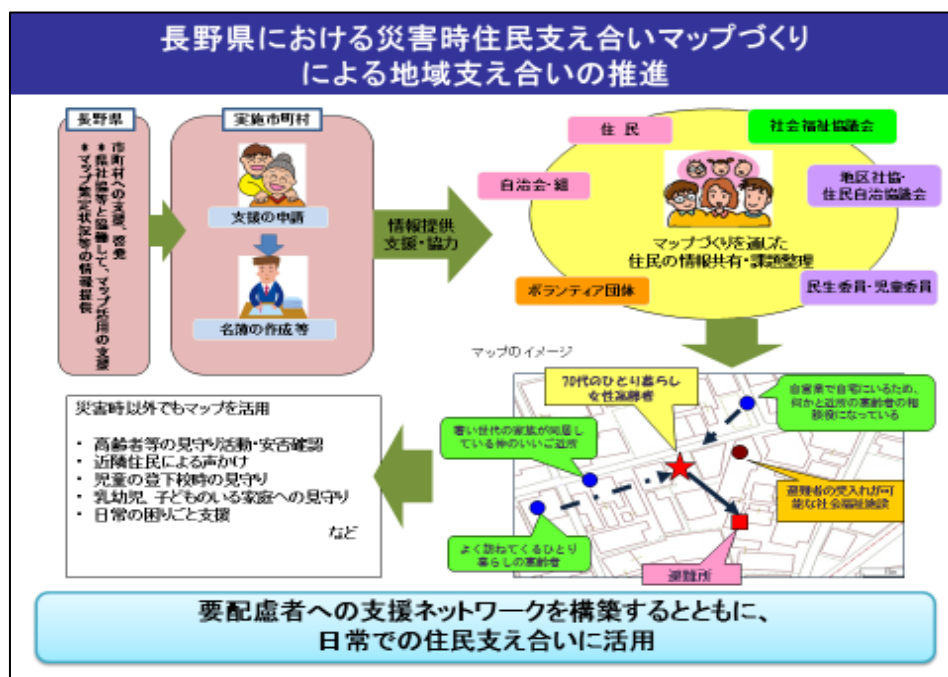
長野県における災害時住民支え合いマップづくり
による地域支え合いの推進

長野県

＊市町村への支援、啓発
＊県社協等と協働して、マップ作成・活用の支援
＊マップ策定状況等の情報提供

実施市町村

支援の申請

名簿の作成等

情報提供
支援・協力

住民

社会福祉協議会

自治会・組

地区社協・
住民自治協議会

マップづくりを通じた
住民の情報共有・課題整理

ボランティア団体

民生委員・児童委員

マップのイメージ

70代のひとり暮らし
女性高齢者

自営業で自宅にいるため、何かと近所の高齢者の相談役になっている

若い世代の家族が同居している仲のいいご近所

避難者の受入れが可能な社会福祉施設

よく訪ねてくるひとり暮らしの高齢者

避難所

災害時以外でもマップを活用

・ 高齢者等の見守り活動・安否確認
・ 近隣住民による声かけ
・ 児童の登下校時の見守り
・ 乳幼児、子どものいる家庭への見守り
・ 日常の困りごと支援

など

要配慮者への支援ネットワークを構築するとともに、
日常での住民支え合いに活用